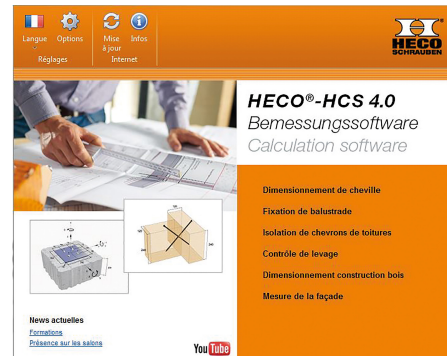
Langue Options
Réglages
Mise à jour Infos
Internet

HECO SCHRAUBEN

HECO®-HCS 4.0
Bemessungssoftware
Calculation software

Dimensionnement de cheville
Fixation de balustrade
Isolation de chevrons de toitures
Contrôle de levage
Dimensionnement construction bois
Mesure de la façade

News actuelles
Formations
Présence sur les salons

YouTube